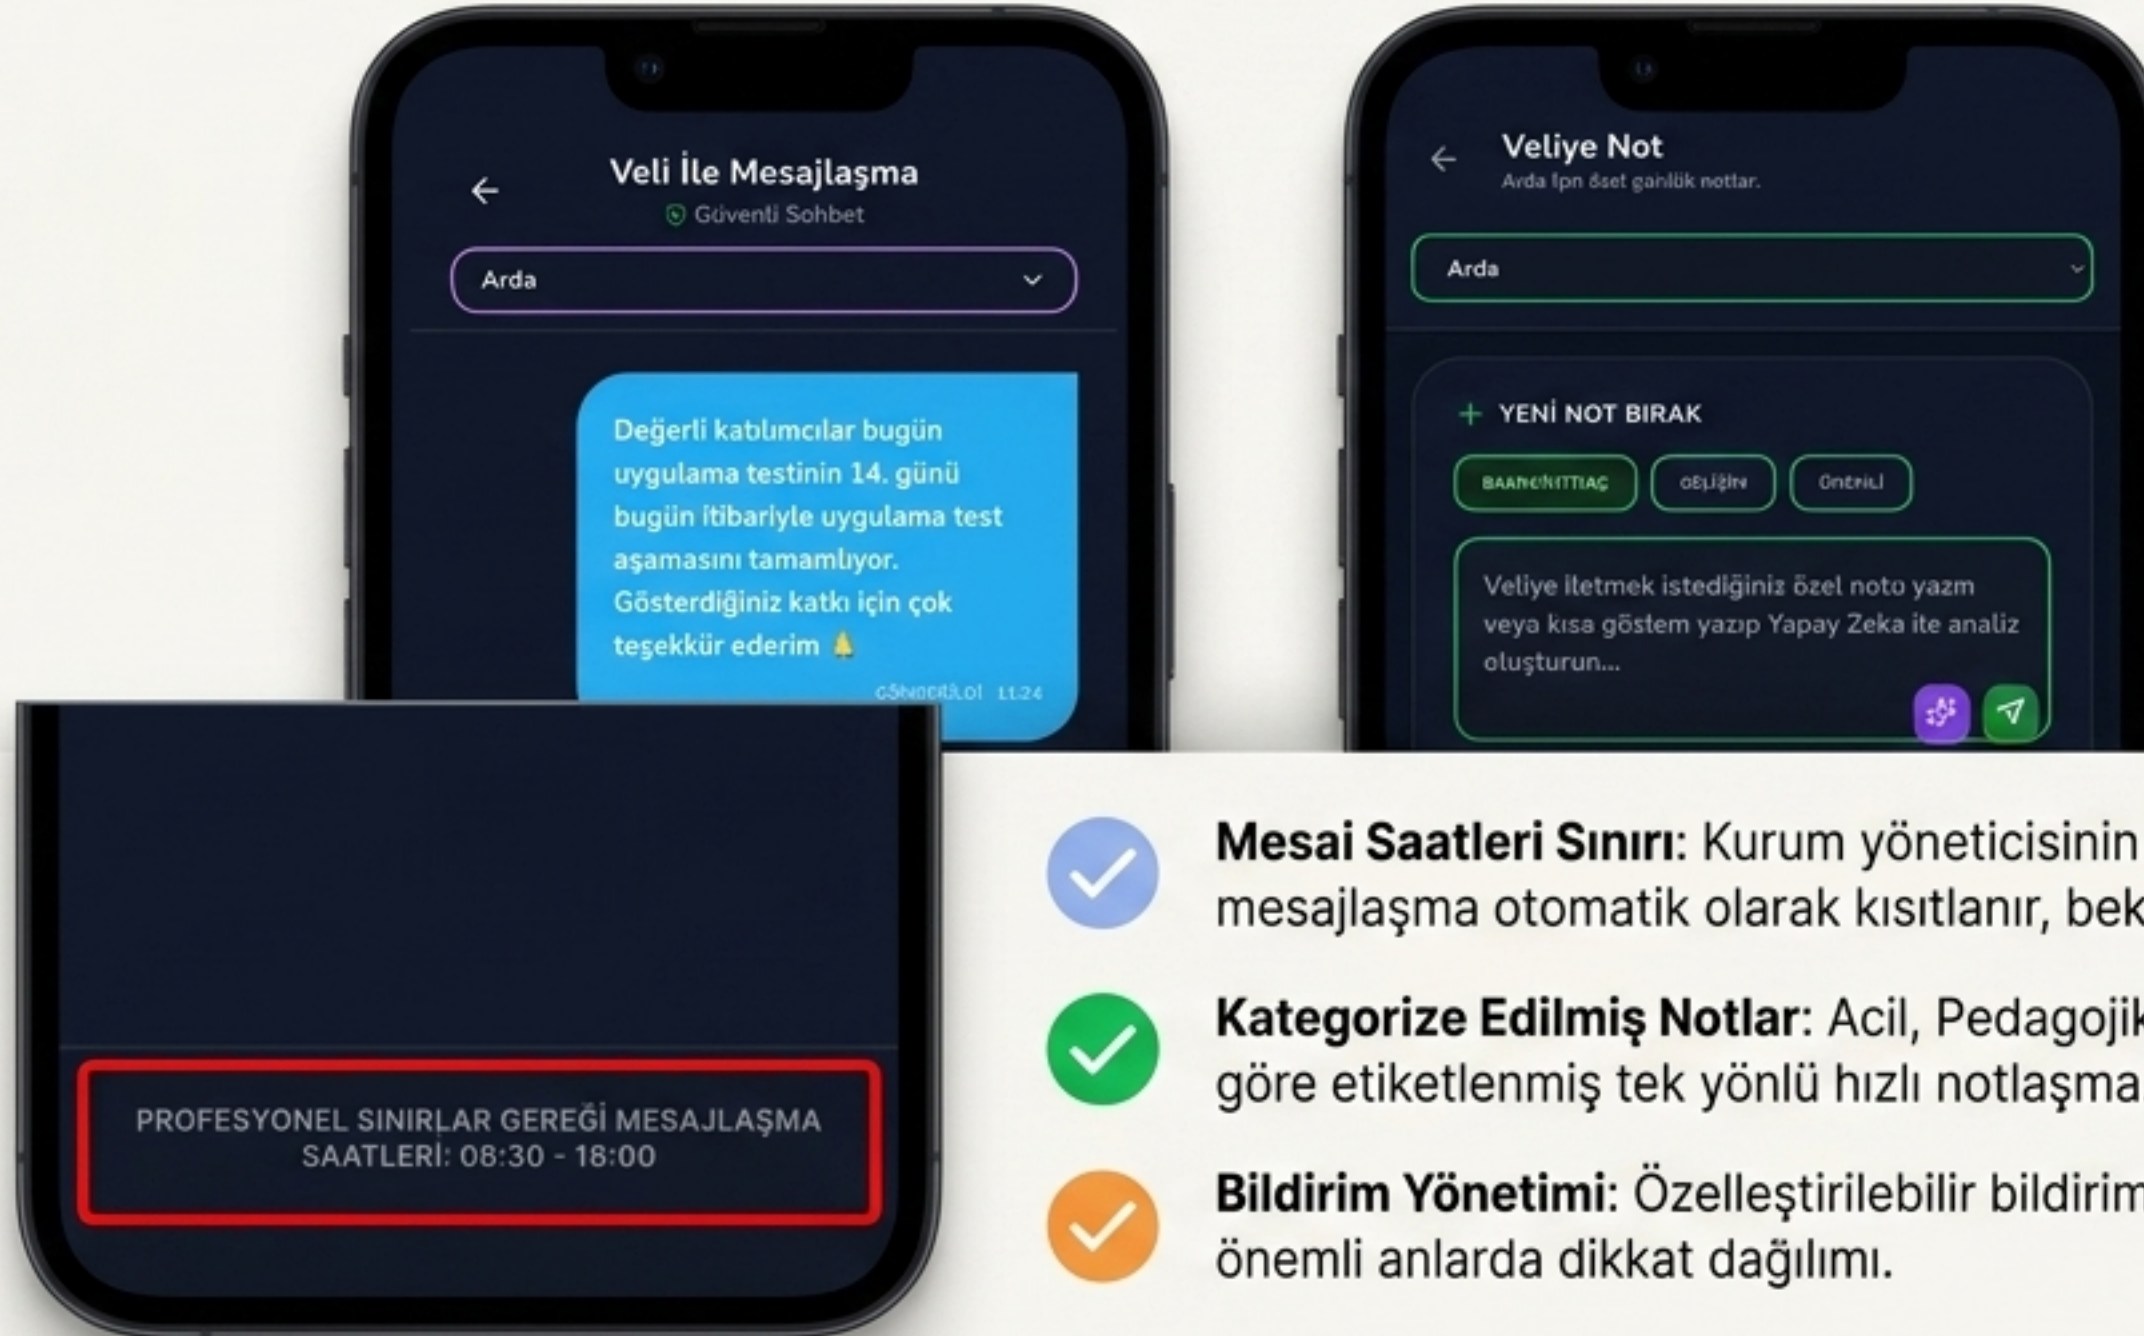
Veli İle Mesajlaşma
Güvenli Sohbet

Arda

Değerli katılımcılar bugün uygulama testinin 14. günü bugün itibariyle uygulama test aşamasını tamamlıyor. Gösterdiğiniz katkı için çok teşekkür ederim 🔔
GÖNDERİLDİ 11:24

PROFESYONEL SINIRLAR GEREĞİ MESAJLAŞMA SAATLERİ: 08:30 - 18:00

Veliye Not
Arda İçin özel günlük notlar.

Arda

+ YENİ NOT BIRAK

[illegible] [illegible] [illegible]

Veliye iletmek istediğiniz özel noto yazın veya kısa göstem yazıp Yapay Zeka ile analiz oluşturun...

Mesai Saatleri Sınırı: Kurum yöneticisinin
mesajlaşma otomatik olarak kısıtlanır, bek

Kategorize Edilmiş Notlar: Acil, Pedagojik
göre etiketlenmiş tek yönlü hızlı notlaşma

Bildirim Yönetimi: Özelleştirilebilir bildirim
önemli anlarda dikkat dağılımı.